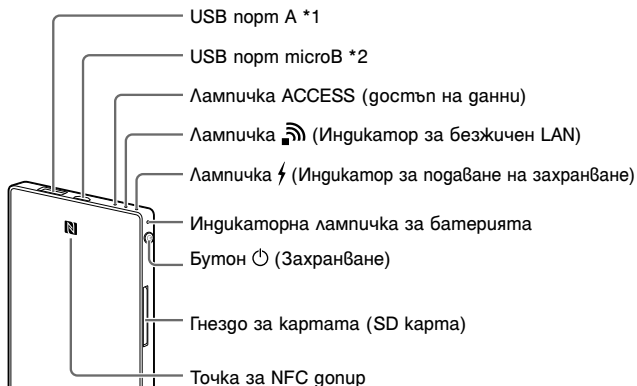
USB порт A *1

USB порт microB *2

Лампичка ACCESS (достъп на данни)

Лампичка (Индикатор за безжичен LAN)

Лампичка (Индикатор за подаване на захранване)

Индикаторна лампичка за батерията

Бутон (Захранване)

Гнездо за картата (SD карта)

Точка за NFC допир